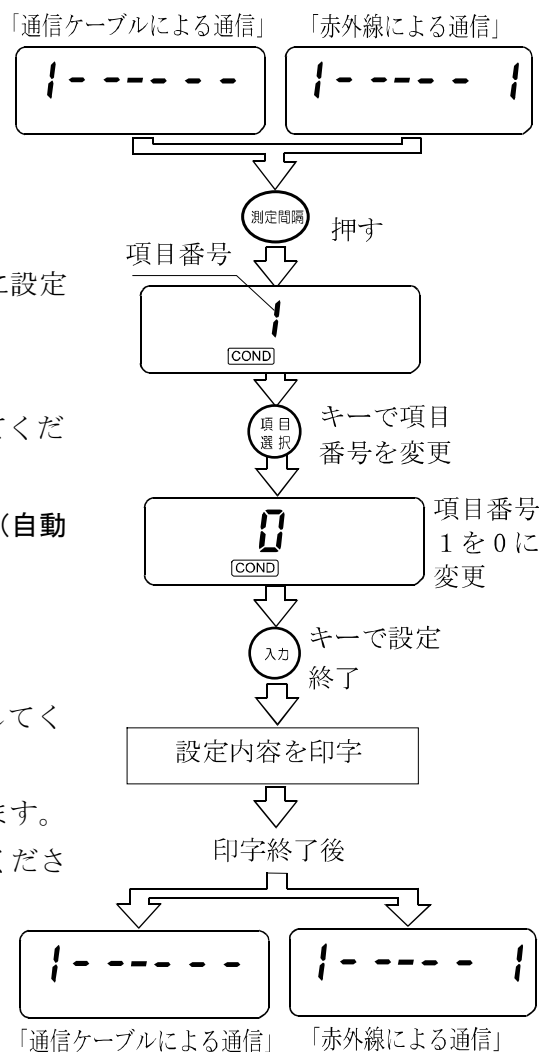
「通信ケーブルによる通信」 「赤外線による通信」

1- --- - -

1- --- - 1

測定間隔 押す

項目番号

と設定

1

COND

てくだ

項目選択 キーで項目番号を変更

(自動

0

COND

項目番号1を0に変更

入力 キーで設定終了

してく

設定内容を印字

ます。

ください

印字終了後

1- --- - -

1- --- - 1

「通信ケーブルによる通信」 「赤外線による通信」